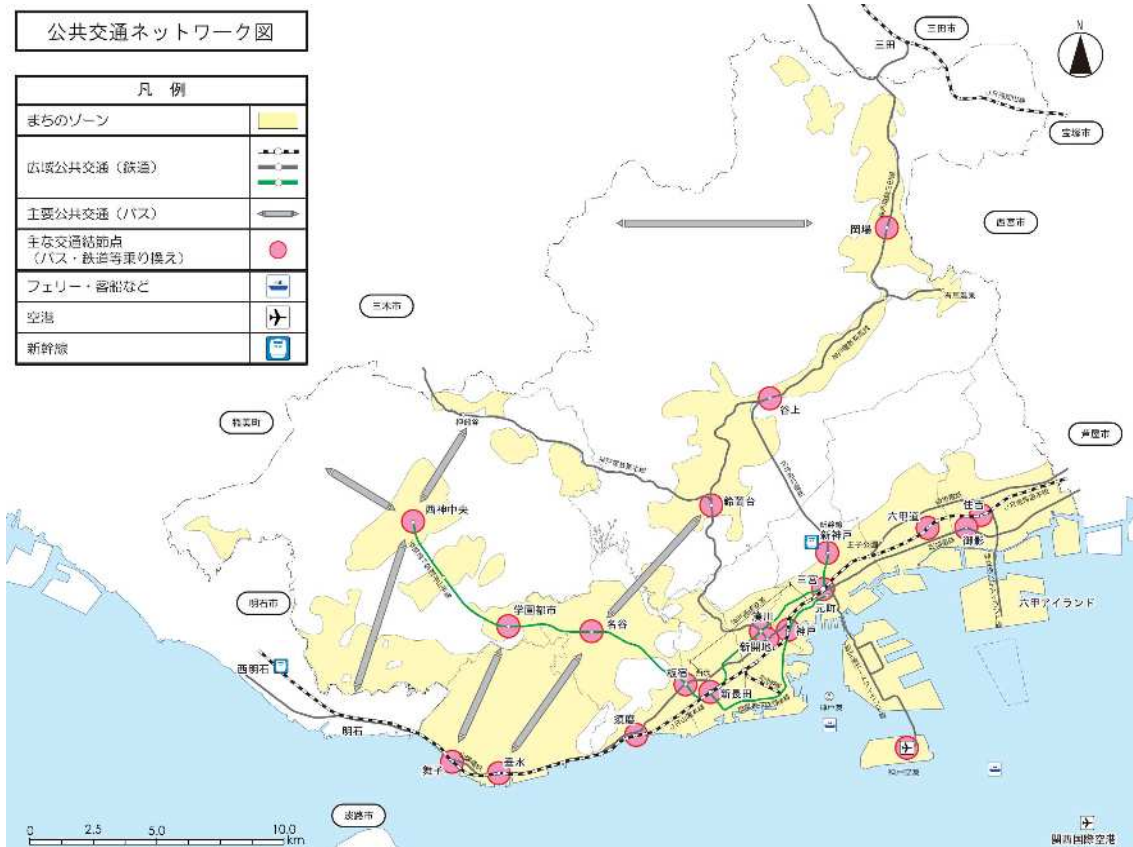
公共交通ネットワーク図

| 凡　例 | |
|---|---|
| まちのゾーン | |
| 広域公共交通（鉄道） | |
| 主要公共交通（バス） | |
| 主な交通結節点（バス・鉄道等乗り換え） | |
| フェリー・客船など | |
| 空港 | |
| 新幹線 | |

N

三田市
三田
宝塚市
西宮市
岡場
有馬温泉
三木市
谷上
稲美町
芦屋市
西神中央
鈴蘭台
新神戸
六甲道
住吉
御影
三宮
元町
神戸
新開地
湊川
六甲アイランド
明石市
学園都市
名谷
板宿
新長田
西明石
須磨
明石
舞子
垂水
神戸空港
淡路市
関西国際空港

0　2.5　5.0　10.0 km